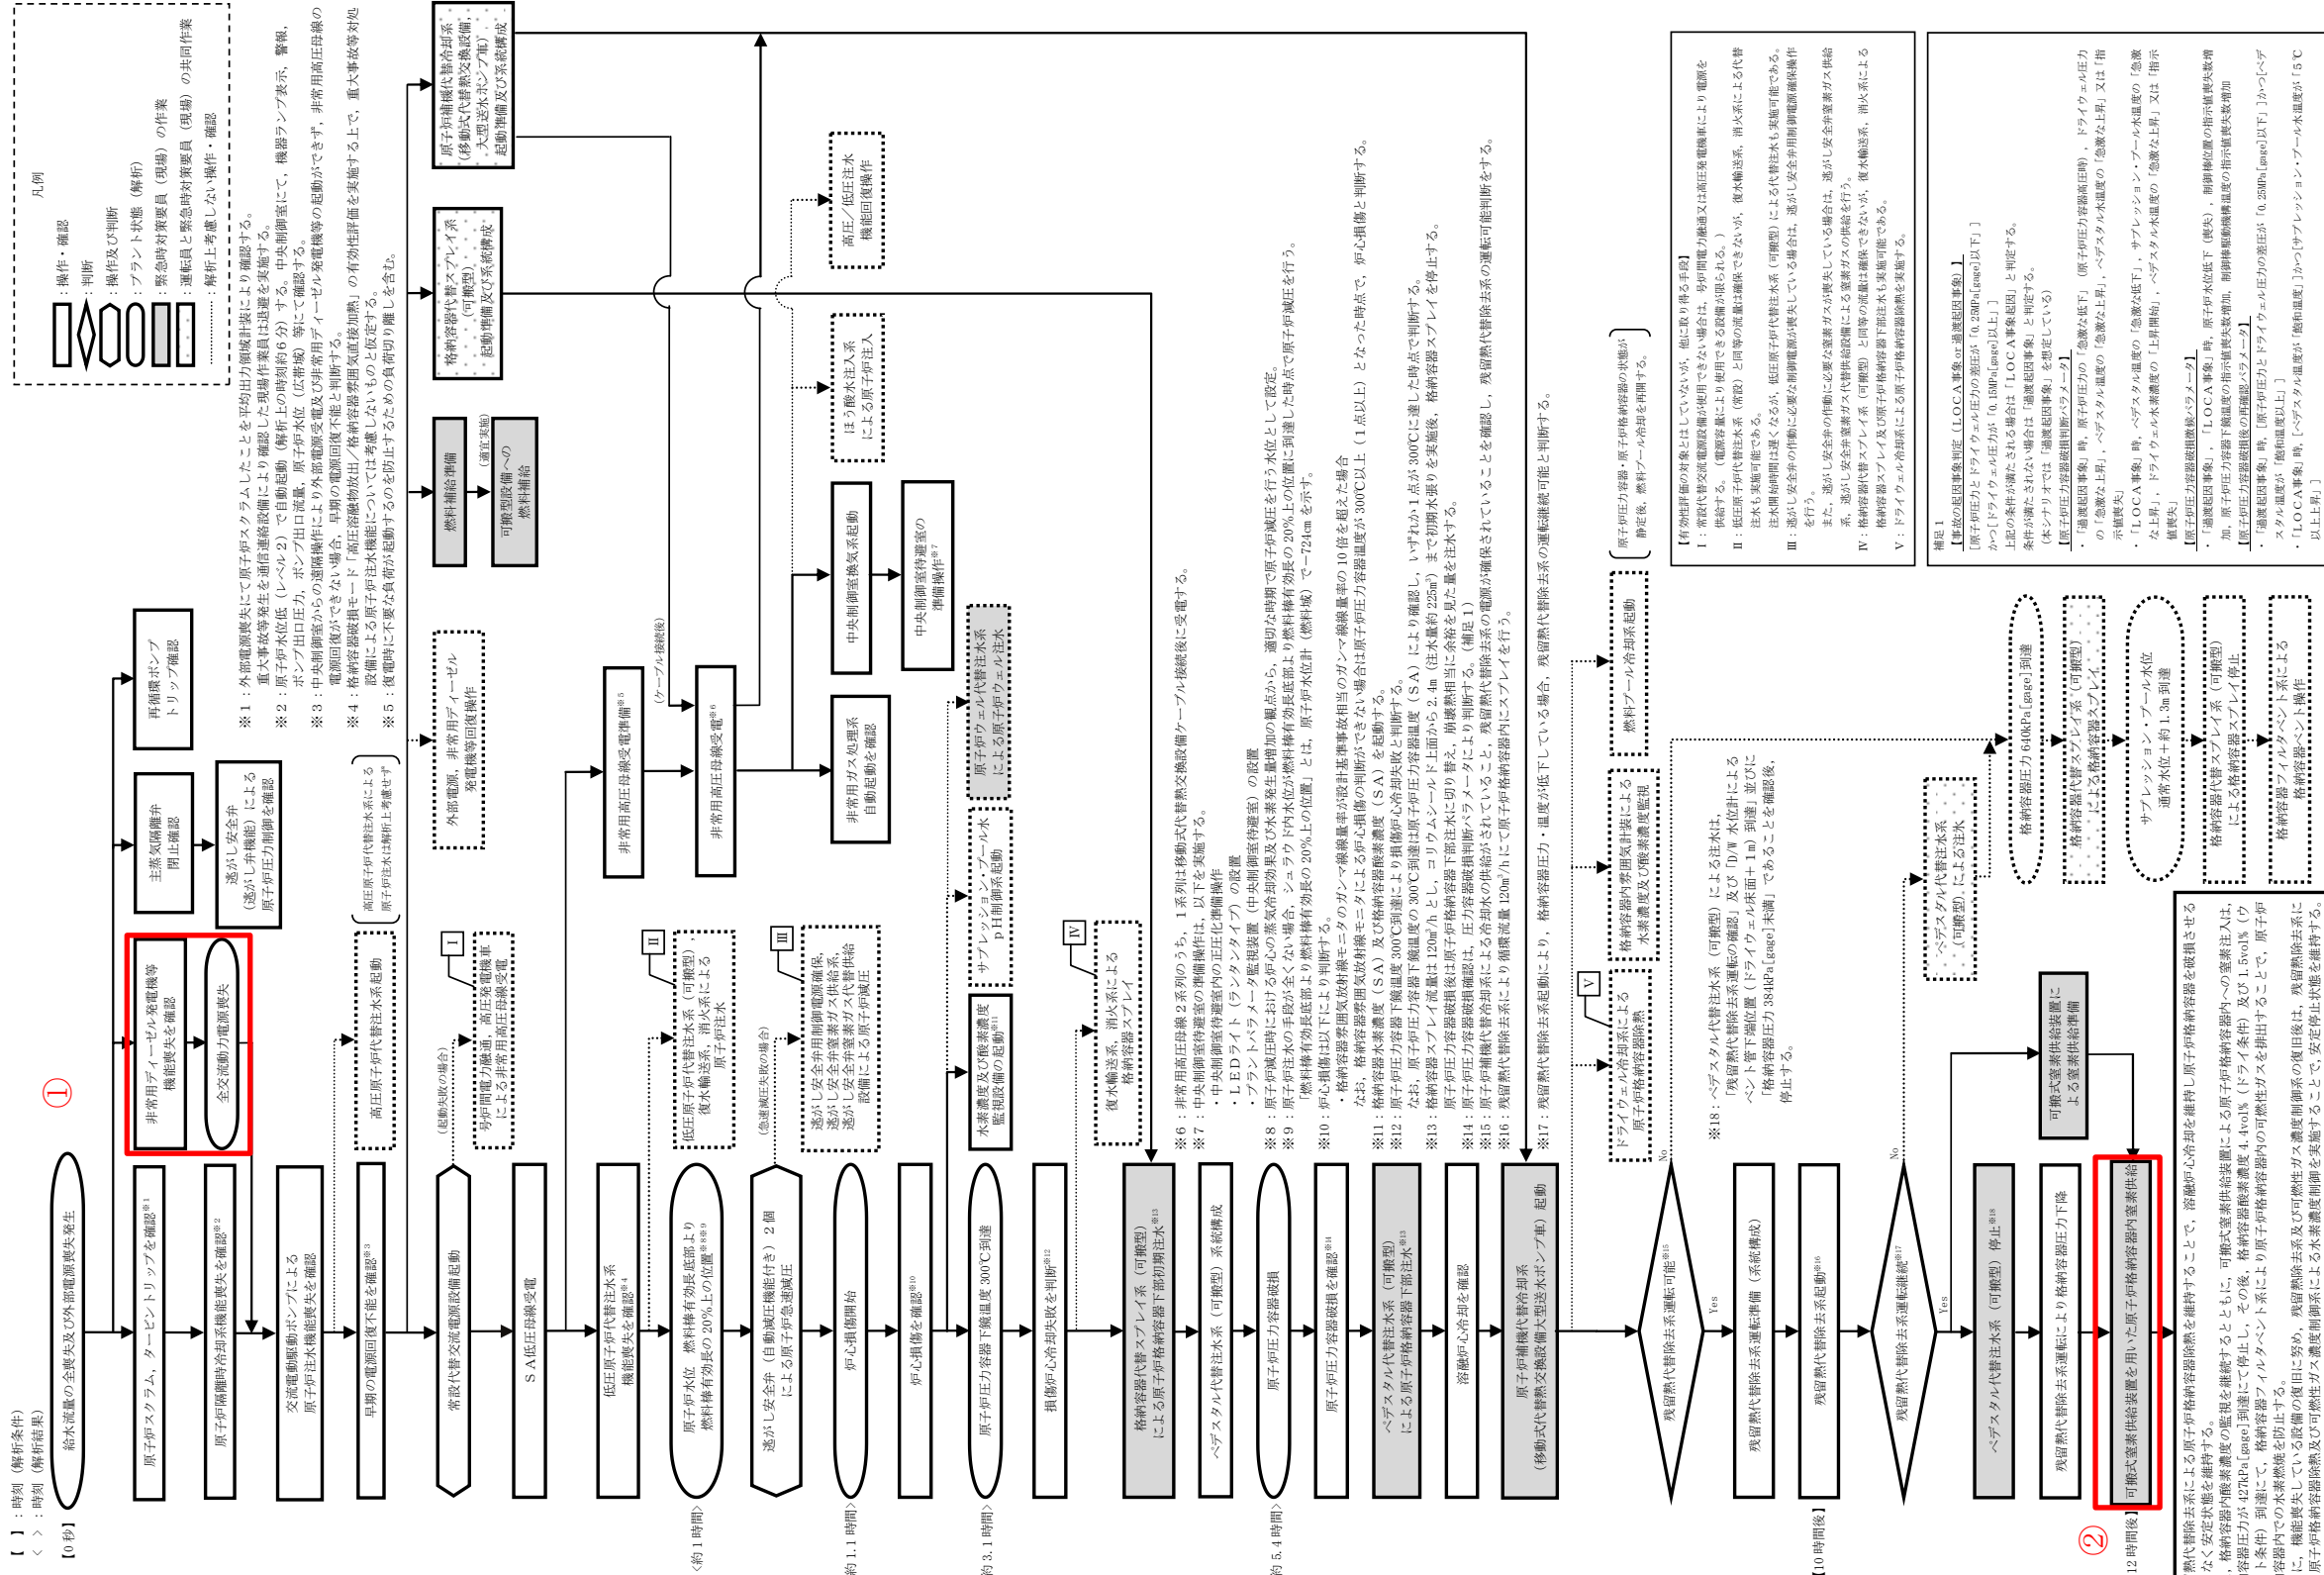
［　］：時刻（解析条件）
〈　〉：時刻（解析結果）

［0秒］
給水流量の全喪失及び外部電源喪失発生
原子炉スクラム，タービントリップを確認※1
原子炉隔離時冷却系機能喪失を確認※2
交流電動駆動ポンプによる原子炉注水機能喪失を確認
早期の電源回復不能を確認※3
常設代替交流電源設備起動
ＳＡ低圧母線受電
低圧原子炉代替注水系機能喪失を確認※4
〈約1時間〉
原子炉水位　燃料棒有効長底部より燃料棒有効長の20%上の位置※8※9
逃がし安全弁（自動減圧機能付き）2個による原子炉急速減圧
〈約1.1時間〉
炉心損傷開始
炉心損傷を確認※10
〈約3.1時間〉
原子炉圧力容器下鏡温度300℃到達
損傷炉心冷却失敗を判断※12
格納容器代替スプレイ系（可搬型）による原子炉格納容器下部初期注水※13
ペデスタル代替注水系（可搬型）系統構成
〈約5.4時間〉
原子炉圧力容器破損
原子炉圧力容器破損を確認※14
ペデスタル代替注水系（可搬型）による原子炉格納容器下部注水※13
溶融炉心冷却を確認
原子炉補機代替冷却系（移動式代替熱交換設備＋大型送水ポンプ車）起動
残留熱代替除去系運転可能※15
Yes
No
残留熱代替除去系運転準備（系統構成）
［10時間後］
残留熱代替除去系起動※16
残留熱代替除去系運転継続※17
Yes
No
ペデスタル代替注水系（可搬型）停止※18
残留熱代替除去系運転により格納容器圧力下降
［12時間後］
②
可搬式窒素供給装置を用いた原子炉格納容器内窒素供給

①
非常用ディーゼル発電機等機能喪失を確認
全交流動力電源喪失
主蒸気隔離弁閉止確認
再循環ポンプトリップ確認
逃がし安全弁（逃がし弁機能）による原子炉圧力制御を確認
高圧原子炉代替注水系起動
（高圧原子炉代替注水系による原子炉注水は解析上考慮せず）
外部電源，非常用ディーゼル発電機等回復操作
（起動失敗の場合）
Ⅰ
号炉間電力融通，高圧発電機車による非常用高圧母線受電
非常用高圧母線受電※5
（ケーブル接続後）
非常用高圧母線受電※6
燃料補給準備
（適宜実施）
可搬型設備への燃料補給
Ⅱ
低圧原子炉代替注水系（可搬型），復水輸送系，消火系による原子炉注水
（急速減圧失敗の場合）
Ⅲ
逃がし安全弁用制御電源確保，逃がし安全弁窒素ガス供給，逃がし安全弁窒素ガス代替供給設備による原子炉減圧
非常用ガス処理系自動起動を確認
中央制御室換気系起動
中央制御室待避室の準備操作※7
ほう酸水注入系による原子炉注入
高圧／低圧注水系機能回復操作
格納容器代替スプレイ系（可搬型）起動準備及び系統構成
原子炉補機代替冷却系（移動式代替熱交換設備，大型送水ポンプ車）起動準備及び系統構成
水素濃度及び酸素濃度監視設備の起動※11
サプレッション・プール水pH制御系起動
原子炉ウェル代替注水系による原子炉ウェル注水
Ⅳ
復水輸送系，消火系による格納容器スプレイ
Ⅴ
ドライウェル冷却系による原子炉格納容器除熱
格納容器内雰囲気計装による水素濃度及び酸素濃度監視
燃料プール冷却系起動
原子炉圧力容器・原子炉格納容器の状態が静定後，燃料プール冷却を再開する。
ペデスタル代替注水系（可搬型）による注水
格納容器圧力640kPa［gage］到達
格納容器代替スプレイ系（可搬型）による格納容器スプレイ
サプレッション・プール水位通常水位＋約1.3m到達
格納容器代替スプレイ系（可搬型）による格納容器スプレイ停止
格納容器フィルタベント系による格納容器ベント操作
可搬式窒素供給装置による窒素供給準備

凡例
：操作・確認
：判断
：操作及び判断
：プラント状態（解析）
：緊急時対策要員（現場）の作業
：運転員と緊急時対策要員（現場）の共同作業
：解析上考慮しない操作・確認

※1：外部電源喪失にて原子炉スクラムしたことを平均出力領域計装により確認し，重大事故等発生を通信連絡設備により確認した現場作業員は退避を実施する。
※2：原子炉水位低（レベル2）で自動起動（解析上の時刻約6分）する。中央制御室にて，機器ランプ表示，警報，ポンプ出口圧力，原子炉水位（広帯域）等にて確認する。
※3：中央制御室からの遠隔操作により外部電源受電及び非常用ディーゼル発電機等の起動ができず，非常用高圧母線の電源回復ができない場合，早期の電源回復不能と判断する。
※4：格納容器破損モード「高圧溶融物放出／格納容器雰囲気直接加熱」の有効性評価を実施する上で，重大事故等対処設備による原子炉注水機能については考慮しないものと仮定する。
※5：復電時に不要な負荷が起動するのを防止するため負荷切り離しを含む。
※6：非常用高圧母線2系列のうち，1系列は移動式代替熱交換設備ケーブル接続後に受電する。
※7：中央制御室待避室の準備操作は，以下を実施する。
・中央制御室待避室内の正圧化準備操作
・ＬＥＤライト（ランタンタイプ）の設置
・プラントパラメータ監視装置（中央制御室待避室）の設置
※8：原子炉減圧時における炉心の蒸気冷却効果及び水素発生量増加の観点から，適切な時期で原子炉減圧を行う水位として設定。
※9：原子炉注水の手段が全くない場合，シュラウド内水位が燃料棒有効長底部から燃料棒有効長の20%上の位置に到達した時点で原子炉減圧を行う。
「燃料棒有効長底部より燃料棒有効長の20%上の位置」とは，原子炉水位計（燃料域）で－724cmを示す。
※10：炉心損傷は以下により判断する。
・格納容器雰囲気放射線モニタのガンマ線線量率が設計基準事故相当のガンマ線線量率の10倍を超えた場合
なお，格納容器雰囲気放射線モニタによる炉心損傷の判断ができない場合は原子炉圧力容器温度が300℃以上（1点以上）となった時点で，炉心損傷と判断する。
※11：格納容器水素濃度（ＳＡ）及び格納容器酸素濃度（ＳＡ）を起動する。
※12：原子炉圧力容器下鏡温度300℃到達により損傷炉心冷却失敗と判断する。
なお，原子炉圧力容器下鏡温度の300℃到達は原子炉圧力容器温度（ＳＡ）により確認し，いずれか1点が300℃に達した時点で判断する。
※13：格納容器スプレイ流量は120m³/hとし，コリウムシールド上面から2.4m（注水量約225m³）まで初期水張りを実施後，格納容器スプレイを停止する。
原子炉圧力容器破損後は原子炉格納容器下部注水に切り替え，崩壊熱相当に余裕を見た量を注水する。
※14：原子炉圧力容器破損確認は，圧力容器破損判断パラメータにより判断する。（補足1）
※15：原子炉補機代替冷却系による冷却水の供給がされていること，残留熱代替除去系の電源が確保されていることを確認し，残留熱代替除去系の運転可能判断をする。
※16：残留熱代替除去系により循環流量120m³/hにて原子炉格納容器内にスプレイを行う。
※17：残留熱代替除去系起動により，格納容器圧力・温度が低下している場合，残留熱代替除去系の運転継続可能と判断する。
※18：ペデスタル代替注水系（可搬型）による注水は，「残留熱代替除去系運転の確認」及び「D/W水位計による ベント管下端位置（ドライウェル床面＋1m）到達」並びに「格納容器圧力384kPa［gage］未満」であることを確認後，停止する。

残留熱代替除去系による原子炉格納容器除熱を継続することで，溶融炉心冷却を維持し原子炉格納容器を破損させることなく安定状態を維持する。
格納容器内酸素濃度の監視を継続するとともに，可搬式窒素供給装置による原子炉格納容器内への窒素注入は，格納容器圧力が427kPa［gage］到達にて停止し，その後，格納容器酸素濃度4.4vol%（ドライ条件）及び1.5vol%（ウェット条件）到達にて，格納容器フィルタベント系により原子炉格納容器内の可燃性ガスを排出することで，原子炉格納容器内での水素燃焼を防止する。
また，機能喪失している設備の復旧に努め，残留熱除去系及び可燃性ガス濃度制御系の復旧後は，残留熱除去系による原子炉格納容器除熱及び可燃性ガス濃度制御系による水素濃度制御を実施することで，安定停止状態を維持する。

【有効性評価の対象とはしていないが，他に取り得る手段】
Ⅰ：常設代替交流電源設備が使用できない場合は，号炉間電力融通又は高圧発電機車により電源を供給する。（電源容量により使用できる設備が限られる。）
Ⅱ：低圧原子炉代替注水系（常設）と同等の流量は確保できないが，復水輸送系，消火系による代替注水も実施可能である。
注水開始時間は遅くなるが，低圧原子炉代替注水系（可搬型）による代替注水も実施可能である。
Ⅲ：逃がし安全弁の作動に必要な制御電源が喪失している場合は，逃がし安全弁用制御電源確保操作を行う。
また，逃がし安全弁の作動に必要な窒素ガスが喪失している場合は，逃がし安全弁窒素ガス供給系，逃がし安全弁窒素ガス代替供給設備による窒素ガスの供給を行う。
Ⅳ：格納容器代替スプレイ系（可搬型）と同等の流量は確保できないが，復水輸送系，消火系による格納容器スプレイ及び原子炉格納容器下部注水も実施可能である。
Ⅴ：ドライウェル冷却系による原子炉格納容器除熱を実施する。

補足1
【事故の起因事象判定（ＬＯＣＡ事象or過渡起因事象）】
［原子炉圧力とドライウェル圧力の差圧が「0.25MPa［gage］以下」］
かつ［ドライウェル圧力が「0.13MPa［gage］以上」］
上記の条件が満たされる場合は「ＬＯＣＡ事象起因」と判定する。
条件が満たされない場合は「過渡起因事象」と判定する。
（本シナリオでは「過渡起因事象」を想定している）
【原子炉圧力容器破損判断パラメータ】
・「過渡起因事象」時，原子炉圧力の「急激な低下」（原子炉圧力容器高圧時），ドライウェル圧力の「急激な上昇」，ペデスタル温度の「急激な上昇」，ペデスタル水温度の「急激な上昇」又は「指示値喪失」
・「ＬＯＣＡ事象」時，ペデスタル温度の「急激な低下」，サプレッション・プール水温度の「急激な上昇」，ドライウェル水温度の「上昇開始」，ペデスタル温度の「急激な上昇」又は「指示値喪失」
【原子炉圧力容器破損後の再確認パラメータ】
・「過渡起因事象」時，「ＬＯＣＡ事象」時，原子炉水位低下（喪失），制御棒位置の指示値喪失数増加，原子炉圧力容器下鏡温度の指示値喪失数増加，制御棒駆動機構温度の指示値喪失数増加
・「過渡起因事象」時，［原子炉圧力とドライウェル圧力の差圧が「0.25MPa［gage］以下」］かつ［ペデスタル温度が「飽和温度以上」］
・「ＬＯＣＡ事象」時，［ペデスタル温度が「飽和温度」］かつ［サプレッション・プール水温度が「5℃以上上昇」］